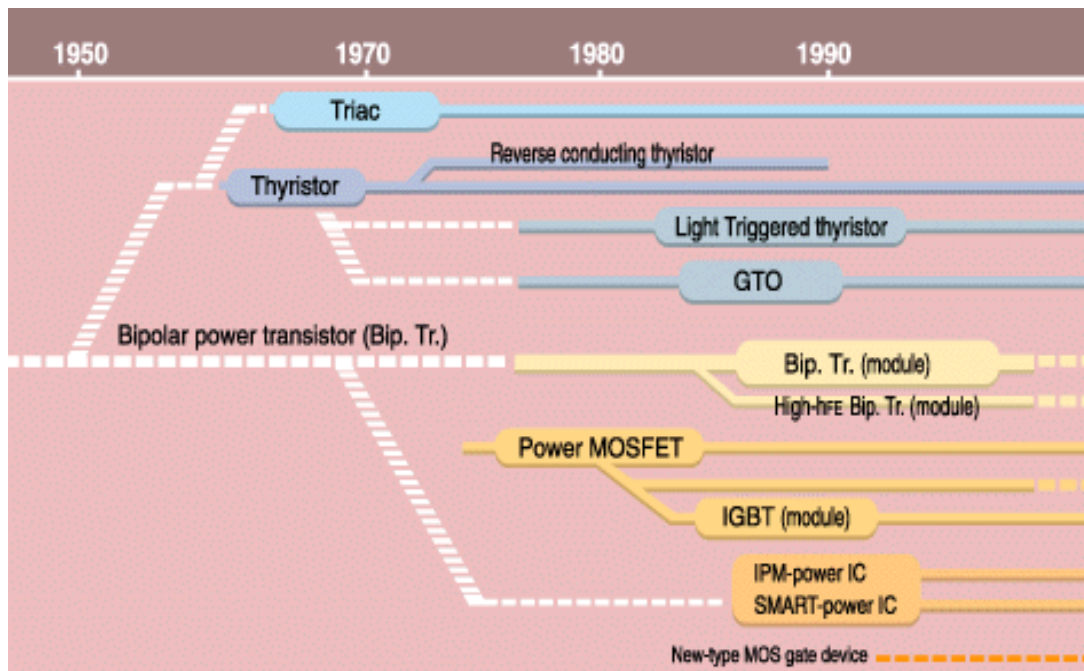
1950
1970
1980
1990

Triac
Reverse conducting thyristor
Thyristor
Light Triggered thyristor
GTO
Bipolar power transistor (Bip. Tr.)
Bip. Tr. (module)
High-$h_{FE}$ Bip. Tr. (module)
Power MOSFET
IGBT (module)
IPM-power IC
SMART-power IC
New-type MOS gate device